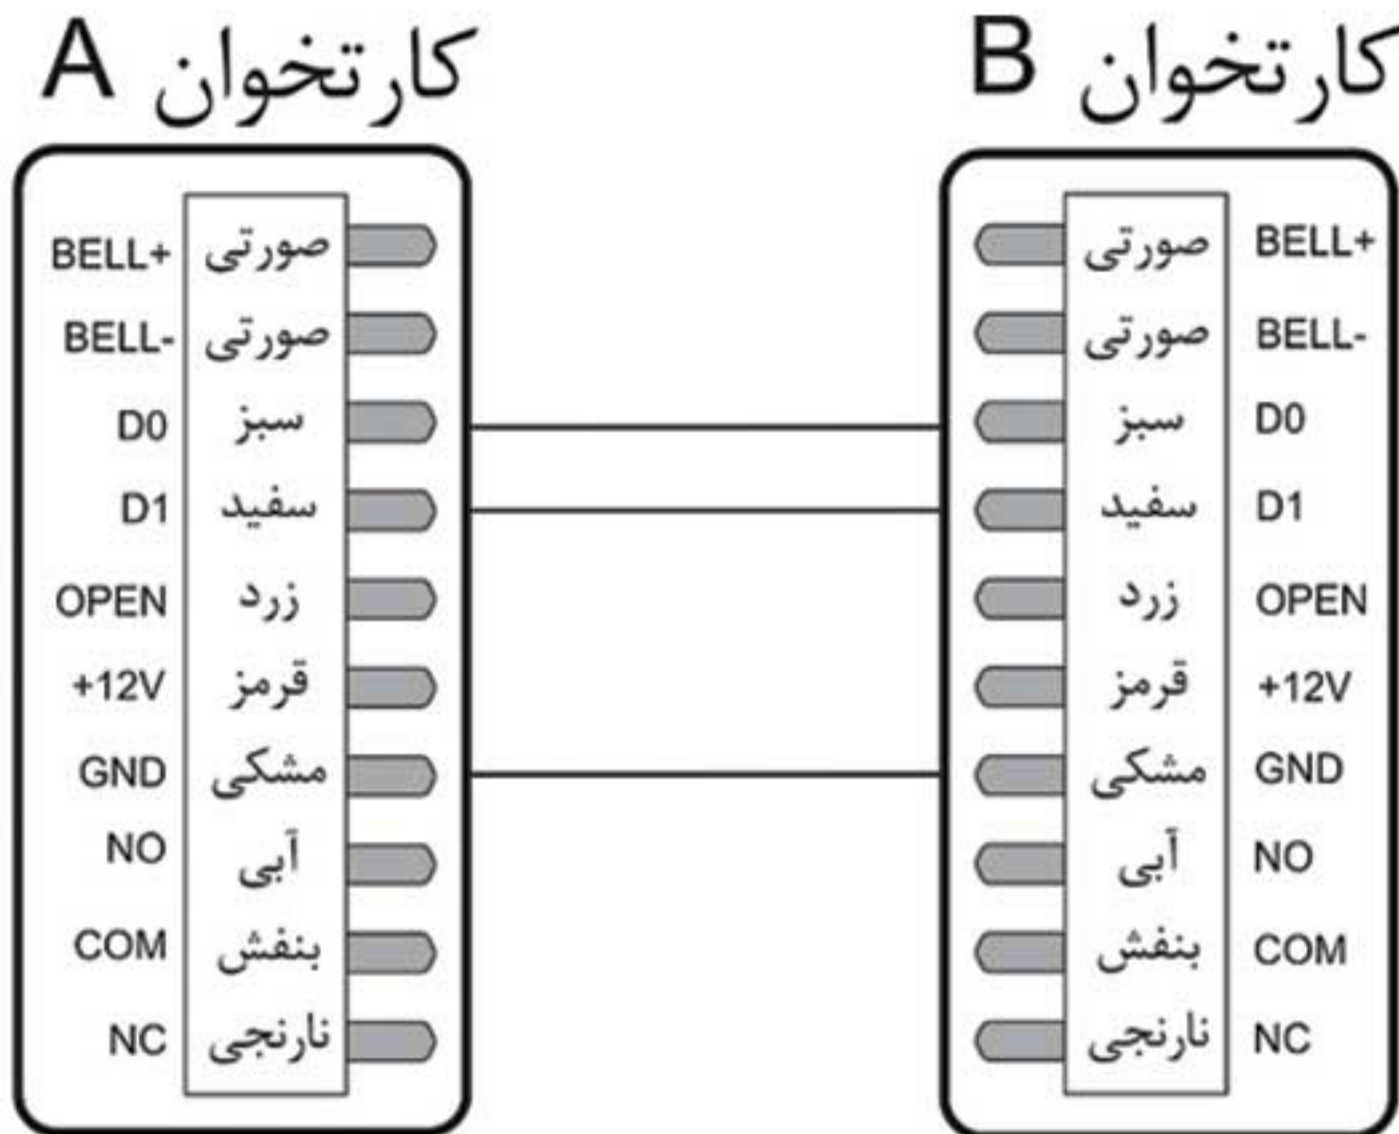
کارتخوان A

| | |
|---|---|
| BELL+ | صورتی |
| BELL- | صورتی |
| D0 | سبز |
| D1 | سفید |
| OPEN | زرد |
| +12V | قرمز |
| GND | مشکی |
| NO | آبی |
| COM | بنفش |
| NC | نارنجی |

کارتخوان B

| | |
|---|---|
| صورتی | BELL+ |
| صورتی | BELL- |
| سبز | D0 |
| سفید | D1 |
| زرد | OPEN |
| قرمز | +12V |
| مشکی | GND |
| آبی | NO |
| بنفش | COM |
| نارنجی | NC |